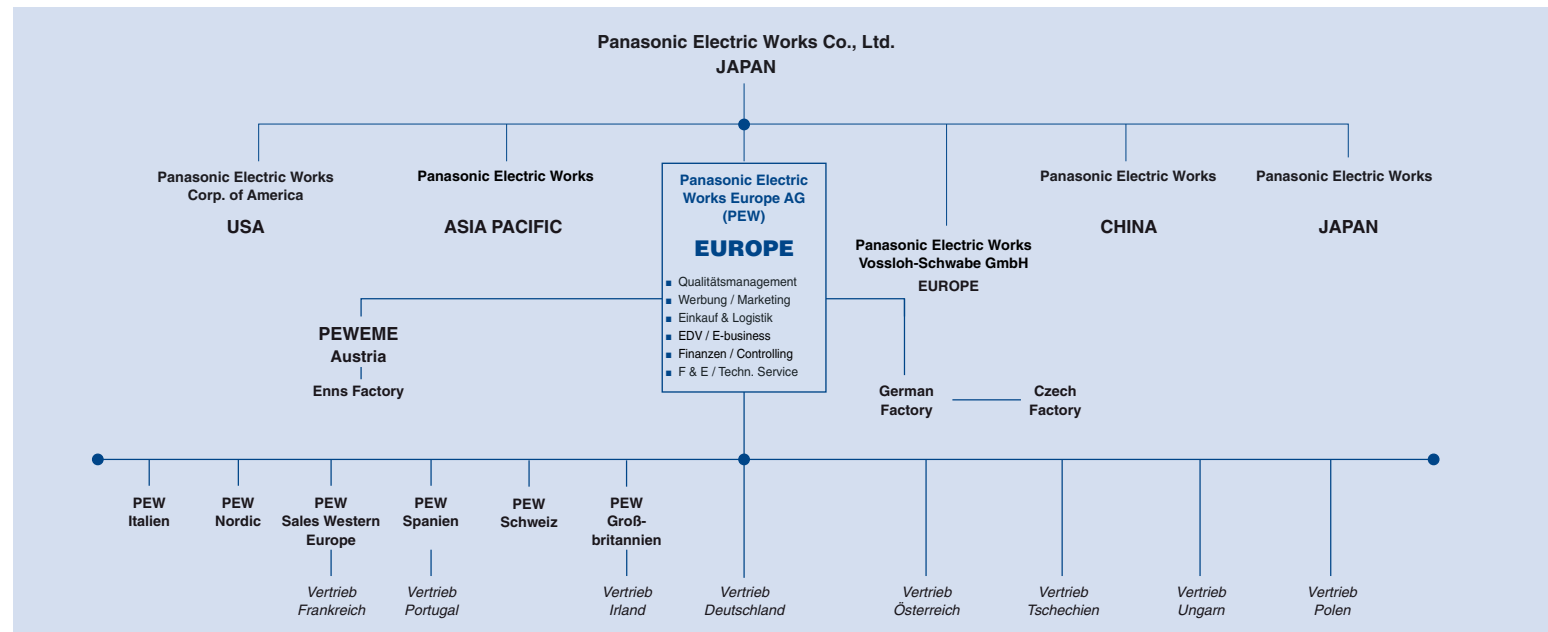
Panasonic Electric Works Co., Ltd.
JAPAN

Panasonic Electric Works Corp. of America
USA

Panasonic Electric Works
ASIA PACIFIC

Panasonic Electric Works Europe AG (PEW)
EUROPE

- Qualitätsmanagement
- Werbung / Marketing
- Einkauf & Logistik
- EDV / E-business
- Finanzen / Controlling
- F & E / Techn. Service

Panasonic Electric Works Vossloh-Schwabe GmbH
EUROPE

Panasonic Electric Works
CHINA

Panasonic Electric Works
JAPAN

PEWEME
Austria
Enns Factory

German Factory

Czech Factory

PEW Italien

PEW Nordic

PEW Sales Western Europe
Vertrieb Frankreich

PEW Spanien
Vertrieb Portugal

PEW Schweiz

PEW Großbritannien
Vertrieb Irland

Vertrieb Deutschland

Vertrieb Österreich

Vertrieb Tschechien

Vertrieb Ungarn

Vertrieb Polen